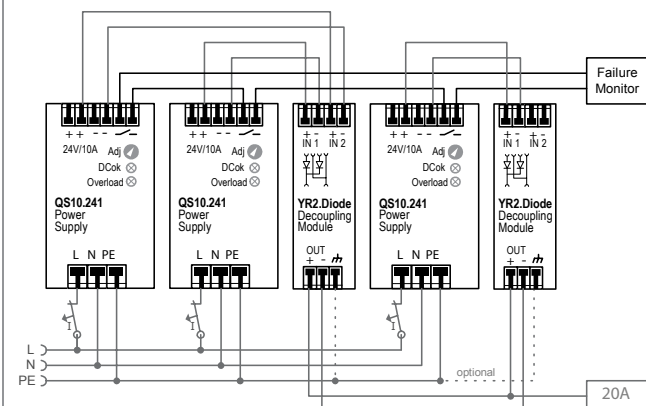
Failure Monitor

+ + - -
24V/10A Adj
DCok
Overload
QS10.241
Power
Supply
L N PE

+ + - -
24V/10A Adj
DCok
Overload
QS10.241
Power
Supply
L N PE

+ - + -
IN 1 IN 2
YR2.Diode
Decoupling
Module
OUT
+ -

+ + - -
24V/10A Adj
DCok
Overload
QS10.241
Power
Supply
L N PE

+ - + -
IN 1 IN 2
YR2.Diode
Decoupling
Module
OUT
+ -

I
I
I

L
N
PE

optional

20A